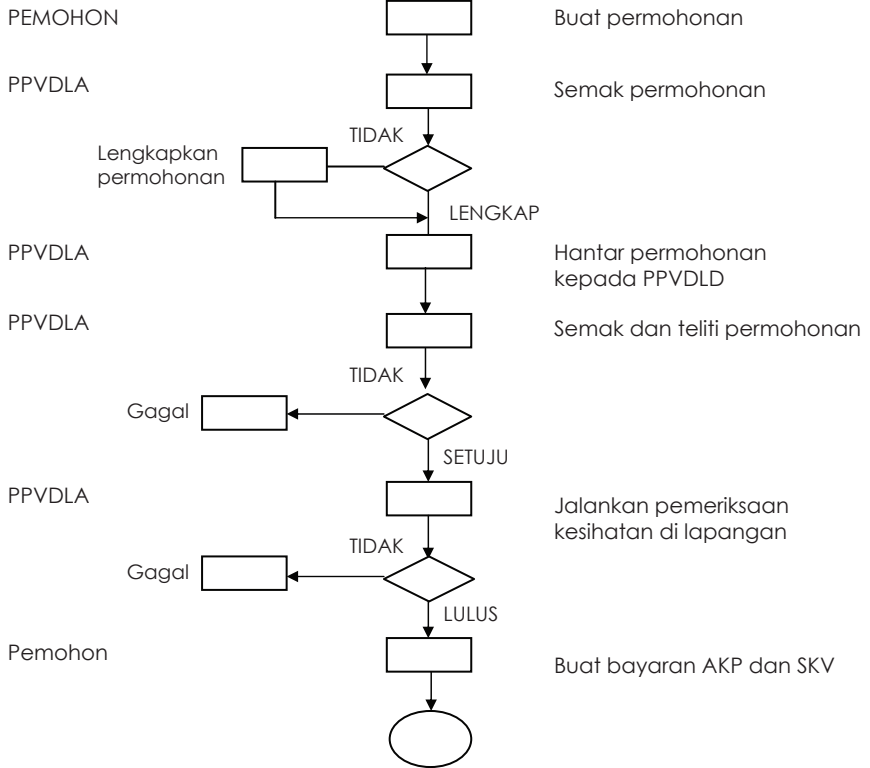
PEMOHON

Buat permohonan

PPVDLA

Semak permohonan

TIDAK

Lengkapkan permohonan

LENGKAP

PPVDLA

Hantar permohonan kepada PPVDLD

PPVDLA

Semak dan teliti permohonan

TIDAK

Gagal

SETUJU

PPVDLA

Jalankan pemeriksaan kesihatan di lapangan

TIDAK

Gagal

LULUS

Pemohon

Buat bayaran AKP dan SKV